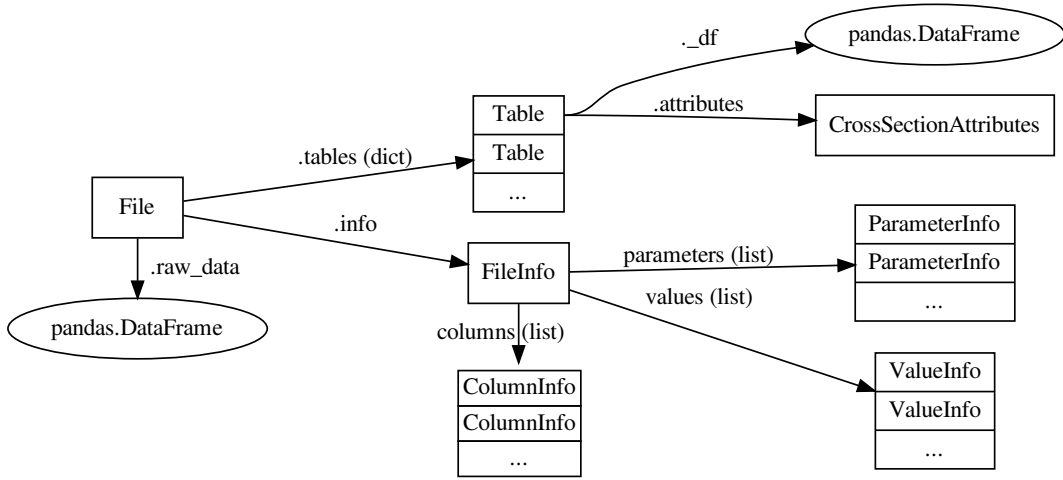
._df

pandas.DataFrame

Table

.attributes

CrossSectionAttributes

.tables (dict)

Table

...

File

.info

ParameterInfo

parameters (list)

FileInfo

ParameterInfo

.raw_data

values (list)

...

pandas.DataFrame

columns (list)

ValueInfo

ColumnInfo

ValueInfo

ColumnInfo

...

...